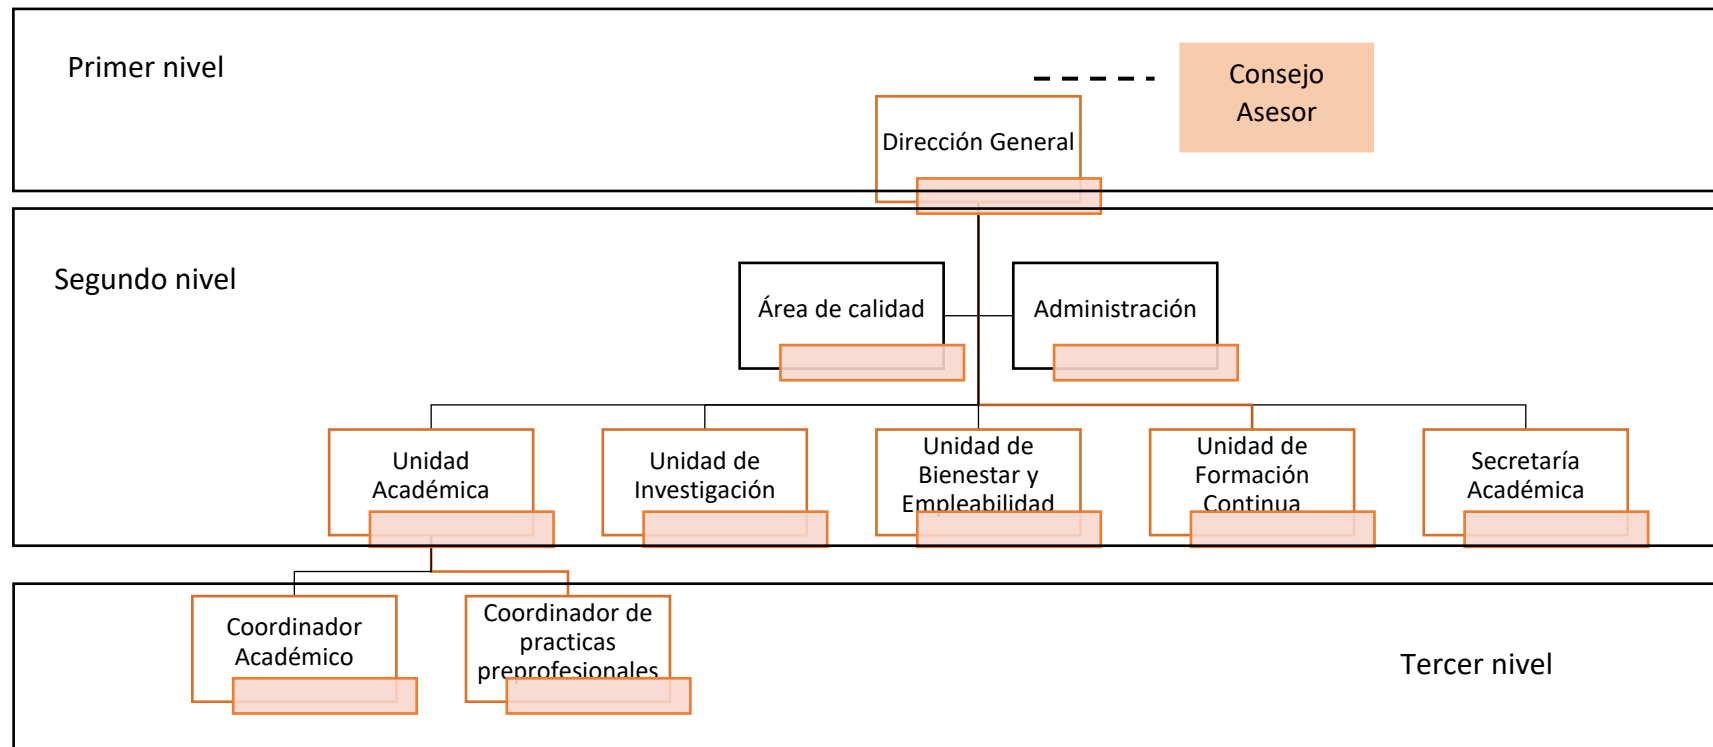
Primer nivel

Consejo Asesor

Dirección General

Segundo nivel

Área de calidad

Administración

Unidad Académica

Unidad de Investigación

Unidad de Bienestar y Empleabilidad

Unidad de Formación Continua

Secretaría Académica

Coordinador Académico

Coordinador de practicas preprofesionales

Tercer nivel